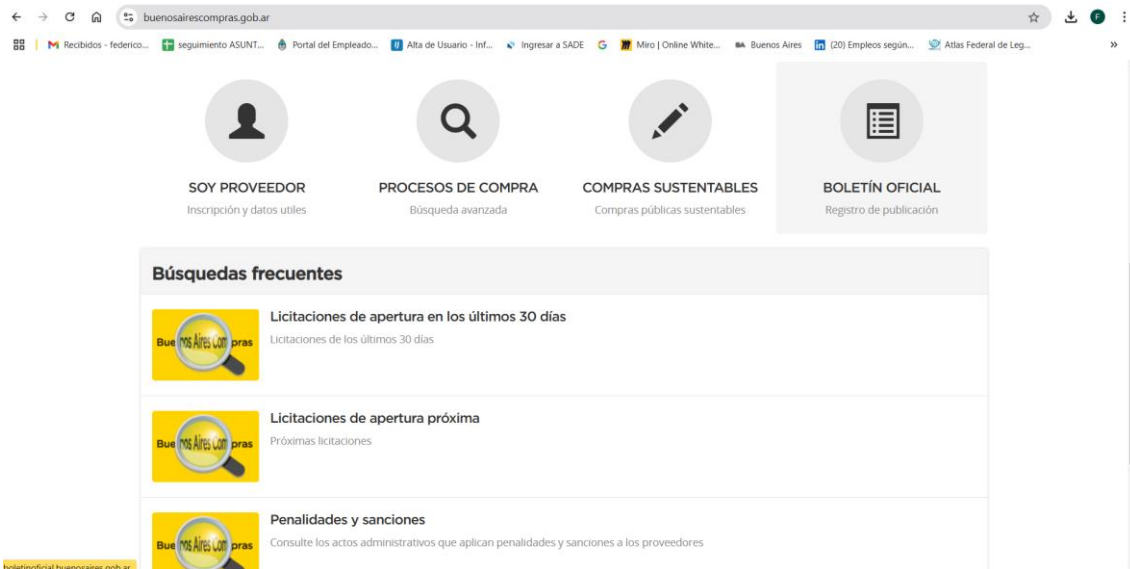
buenosairescompras.gob.ar

Recibidos - federico... seguimiento ASUNT... Portal del Empleado... Alta de Usuario - Inf... Ingresar a SADE Miro | Online White... Buenos Aires (20) Empleos según... Atlas Federal de Leg...

SOY PROVEEDOR
Inscripción y datos utiles

PROCESOS DE COMPRA
Búsqueda avanzada

COMPRAS SUSTENTABLES
Compras públicas sustentables

BOLETÍN OFICIAL
Registro de publicación

Búsquedas frecuentes

Buenos Aires Compras
Licitaciones de apertura en los últimos 30 días
Licitaciones de los últimos 30 días

Buenos Aires Compras
Licitaciones de apertura próxima
Próximas licitaciones

Buenos Aires Compras
Penalidades y sanciones
Consulte los actos administrativos que aplican penalidades y sanciones a los proveedores

boletinoficial.buenosaires.gob.ar